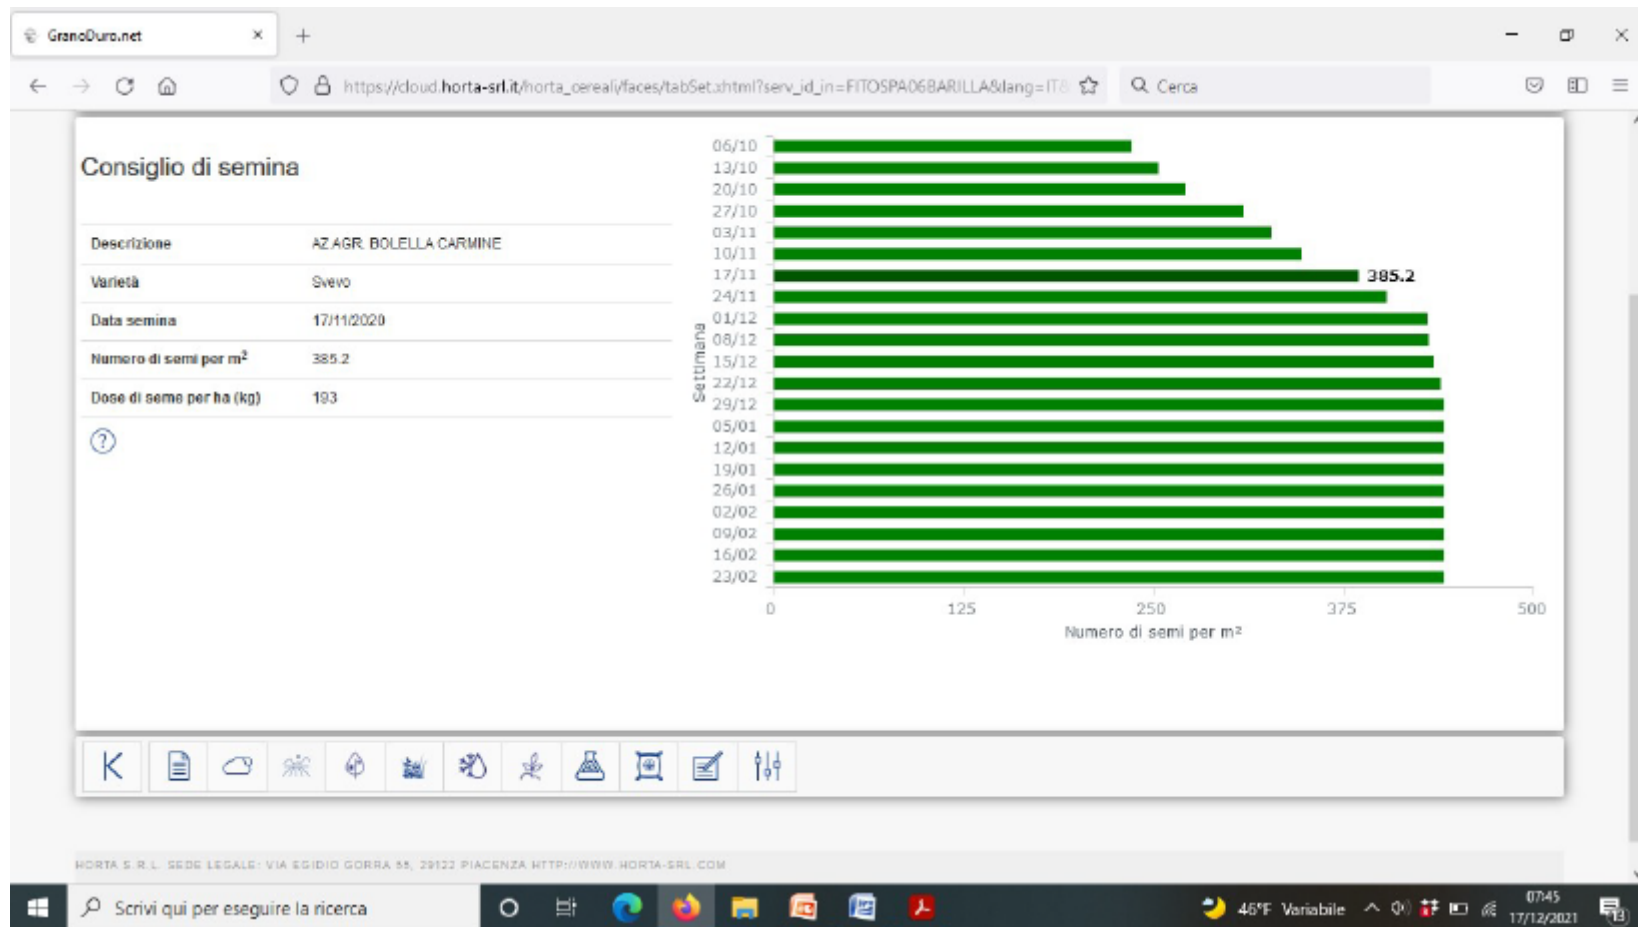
GranoDuro.net

https://cloud.horta-srl.it/horta_cereali/faces/tabSet.xhtml?serv_id_in=FITOSPA06BARILLA&lang=IT

Cerca

Consiglio di semina

| Descrizione | AZ.AGR. BOLELLA CARMINE |
|---|---|
| Varietà | Svevo |
| Data semina | 17/11/2020 |
| Numero di semi per m$^2$ | 385.2 |
| Dose di seme per ha (kg) | 193 |

?

06/10
13/10
20/10
27/10
03/11
10/11
17/11
24/11
01/12
08/12
15/12
22/12
29/12
05/01
12/01
19/01
26/01
02/02
09/02
16/02
23/02

385.2

Settimana

0 125 250 375 500

Numero di semi per m²

HORTA S.R.L. SEDE LEGALE: VIA EGIDIO GORRA 55, 29122 PIACENZA HTTP://WWW.HORTA-SRL.COM

Scrivi qui per eseguire la ricerca

46°F Variabile

07:45
17/12/2021